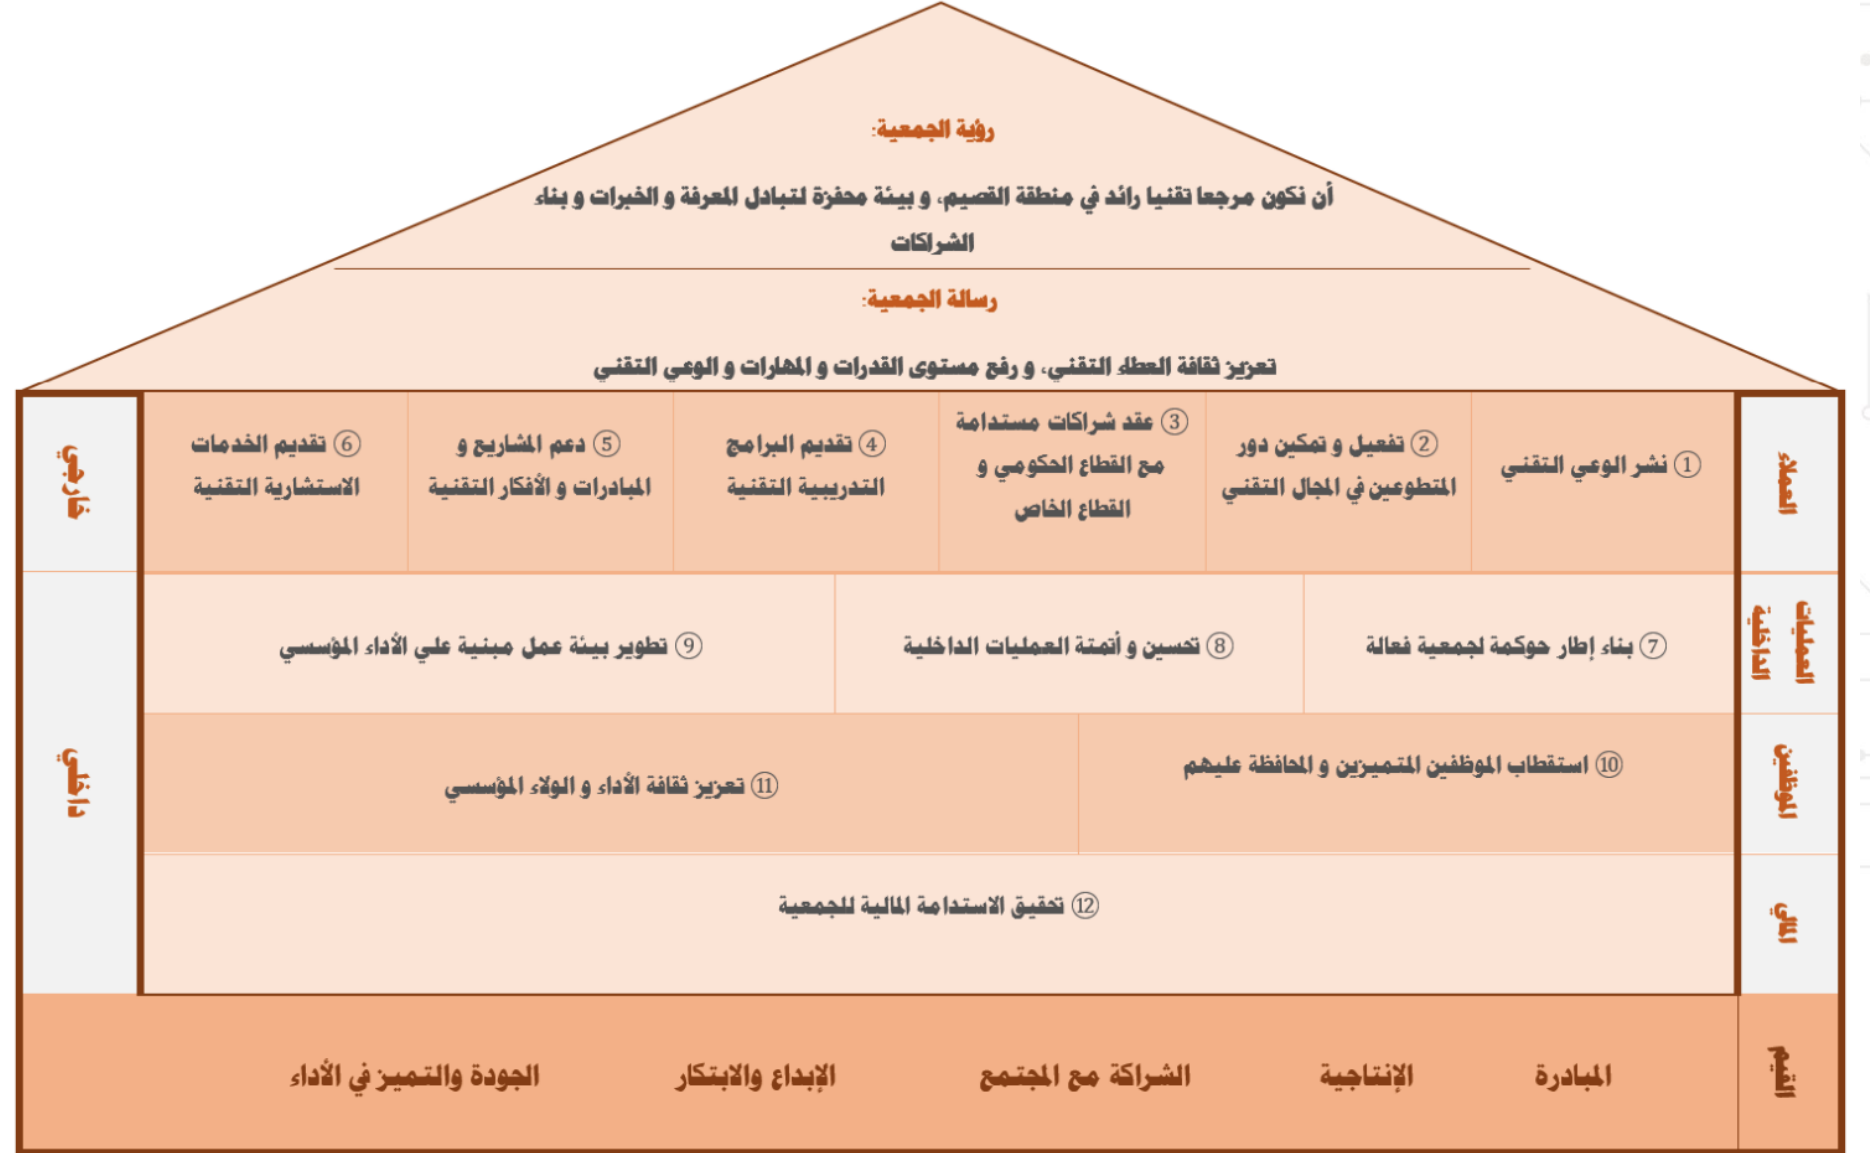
رؤية الجمعية:

أن نكون مرجعا تقنيا رائد في منطقة القصيم، و بيئة محفزة لتبادل المعرفة و الخبرات و بناء الشراكات

رسالة الجمعية:

تعزيز ثقافة العطاء التقني، و رفع مستوى القدرات و المهارات و الوعي التقني

العملاء

① نشر الوعي التقني

② تفعيل و تمكين دور المتطوعين في المجال التقني

③ عقد شراكات مستدامة مع القطاع الحكومي و القطاع الخاص

④ تقديم البرامج التدريبية التقنية

⑤ دعم المشاريع و المبادرات و الأفكار التقنية

⑥ تقديم الخدمات الاستشارية التقنية

خارجي

العمليات الداخلية

⑦ بناء إطار حوكمة لجمعية فعالة

⑧ تحسين و أتمتة العمليات الداخلية

⑨ تطوير بيئة عمل مبنية على الأداء المؤسسي

الموظفين

⑩ استقطاب الموظفين المتميزين و المحافظة عليهم

⑪ تعزيز ثقافة الأداء و الولاء المؤسسي

داخلي

المالي

⑫ تحقيق الاستدامة المالية للجمعية

القيم

المبادرة

الإنتاجية

الشراكة مع المجتمع

الإبداع والابتكار

الجودة والتميز في الأداء